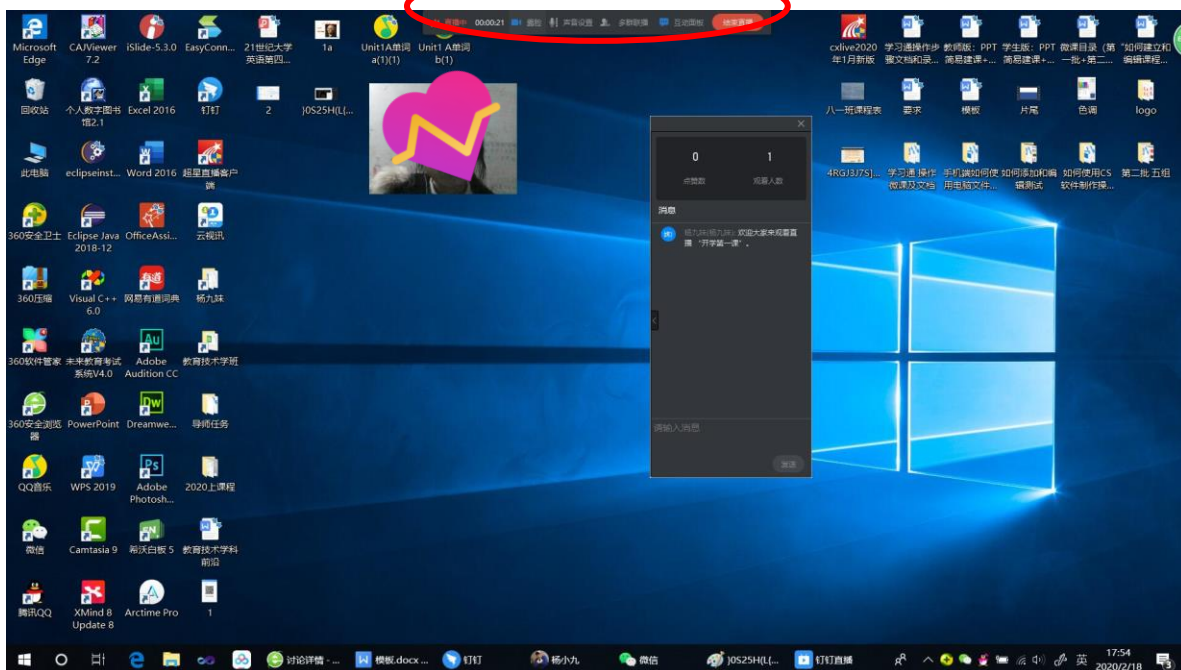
直播中 00:00:21 摄像头 声音设置 多群联播 互动面板 结束直播

Microsoft Edge
CAJViewer 7.2
iSlide-5.3.0
EasyConn...
21世纪大学英语第四...
1a
Unit1A单词a(1)(1)
Unit1 A单词b(1)
cxlive2020年1月新版
学习通操作步骤文档和录...
教师版：PPT简易建课+...
学生版：PPT简易建课+...
微课目录（第一批+第二...
"如何建立和编辑课程...

回收站
个人数字图书馆2.1
Excel 2016
钉钉
2
}0S25H(L(...
八一班课程表
要求
模板
片尾
色调
logo

此电脑
eclipseinst...
Word 2016
超星直播客户端
4RGJ3J7S]...
学习通 操作微课及文档
手机端如何使用电脑文件...
如何添加和编辑测试
如何使用CS软件制作操...
第二批 五组

360安全卫士
Eclipse Java 2018-12
OfficeAssi...
云视讯

360压缩
Visual C++ 6.0
网易有道词典
杨九妹

360软件管家
未来教育考试系统V4.0
Adobe Audition CC
教育技术学班

360安全浏览器
PowerPoint
Dreamwe...
导师任务

QQ音乐
WPS 2019
Adobe Photosh...
2020上课程

微信
Camtasia 9
希沃白板 5
教育技术学科前沿

腾讯QQ
XMind 8 Update 8
Arctime Pro
1

0
点赞数
1
观看人数
消息
杨九妹(杨九妹): 欢迎大家来观看直播 "开学第一课"。
请输入消息
发送

讨论详情 - ...
模板.docx ...
钉钉
杨小九
微信
}0S25H(L(...
钉钉直播
英
17:54
2020/2/18